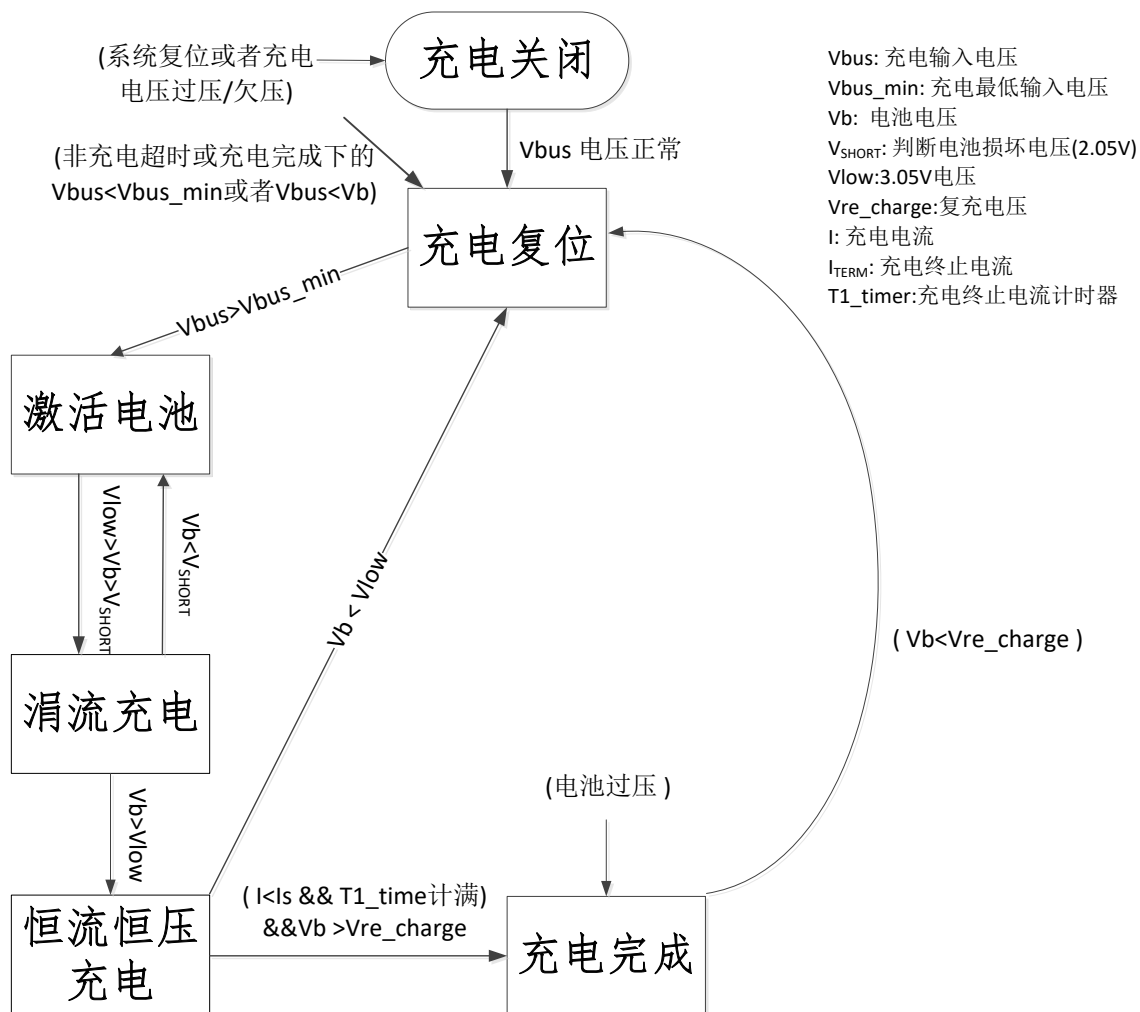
(系统复位或者充电电压过压/欠压)

充电关闭

Vbus: 充电输入电压
Vbus_min: 充电最低输入电压
Vb: 电池电压
$V_{SHORT}$: 判断电池损坏电压(2.05V)
Vlow:3.05V电压
Vre_charge:复充电压
I: 充电电流
$I_{TERM}$: 充电终止电流
T1_timer:充电终止电流计时器

Vbus 电压正常

(非充电超时或充电完成下的Vbus<Vbus_min或者Vbus<Vb)

充电复位

Vbus>Vbus_min

激活电池

Vlow>Vb>$V_{SHORT}$

Vb<$V_{SHORT}$

Vb < Vlow

( Vb<Vre_charge )

涓流充电

Vb>Vlow

(电池过压 )

( I<Is && T1_time计满) &&Vb >Vre_charge

恒流恒压充电

充电完成